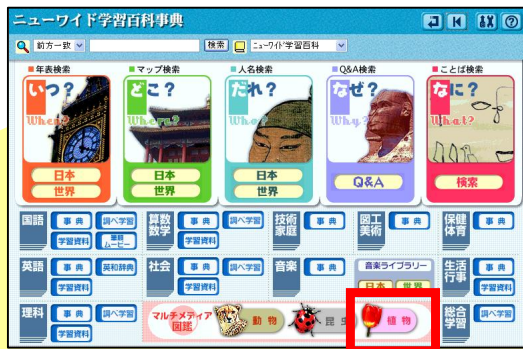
ニューワイド学習百科事典

前方一致 検索 ニューワイド学習百科

■年表検索
いつ？
When?
日本
世界

■マップ検索
どこ？
Where?
日本
世界

■人名検索
だれ？
Who?
日本
世界

■Q&A検索
なぜ？
Why?
Q&A

■ことば検索
なに？
What?
検索

国語 事典 調べ学習 学習資料 書初ムービー
算数数学 事典 調べ学習 学習資料
技術家庭 事典
図工美術 事典
保健体育 事典
英語 事典 英和辞典 学習資料
社会 事典 調べ学習 学習資料
音楽 事典
音楽ライブラリー 日本 世界
生活行事 事典 学習資料
理科 事典 調べ学習 学習資料
マルチメディア図鑑 動物 昆虫 植物
総合学習 調べ学習